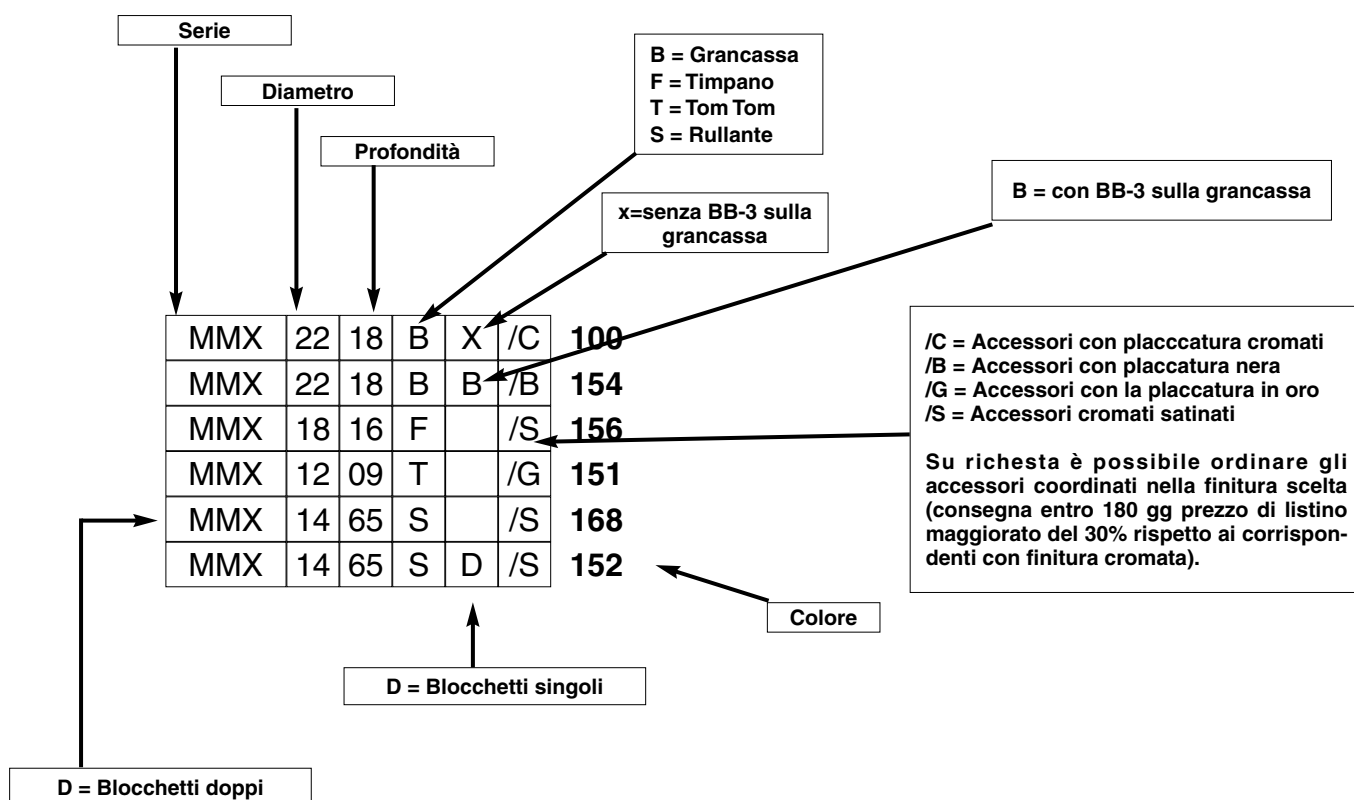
Serie

Diametro

Profondità

B = Grancassa
F = Timpano
T = Tom Tom
S = Rullante

x=senza BB-3 sulla grancassa

B = con BB-3 sulla grancassa

| MMX | 22 | 18 | B | X | /C | **100** |
|---|---|---|---|---|---|---|
| MMX | 22 | 18 | B | B | /B | **154** |
| MMX | 18 | 16 | F | | /S | **156** |
| MMX | 12 | 09 | T | | /G | **151** |
| MMX | 14 | 65 | S | | /S | **168** |
| MMX | 14 | 65 | S | D | /S | **152** |

/C = Accessori con placccatura cromati
/B = Accessori con placcatura nera
/G = Accessori con la placcatura in oro
/S = Accessori cromati satinati

Su richesta è possibile ordinare gli accessori coordinati nella finitura scelta (consegna entro 180 gg prezzo di listino maggiorato del 30% rispetto ai corrispondenti con finitura cromata).

Colore

D = Blocchetti singoli

D = Blocchetti doppi